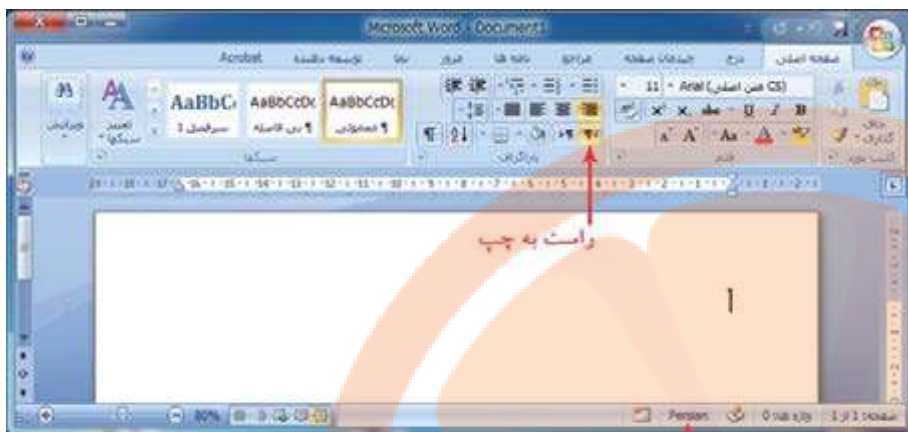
Microsoft Word - Document1

صفحه اصلی درج چیدمان صفحه ارجاع نامه ها مرور نما توسعه دهنده Acrobat

Arial (متن اصلی CS) 11

AaBbCcDc ¶ معمولی AaBbCcDc ¶ بی فاصله AaBbC سرفصل 1

تغییر سبک‌ها ویرایش

کلیپ بورد قلم پاراگراف سبک‌ها

راست به چپ

1

صفحه 1 از 1 واژه ها: 0 Persian 80%